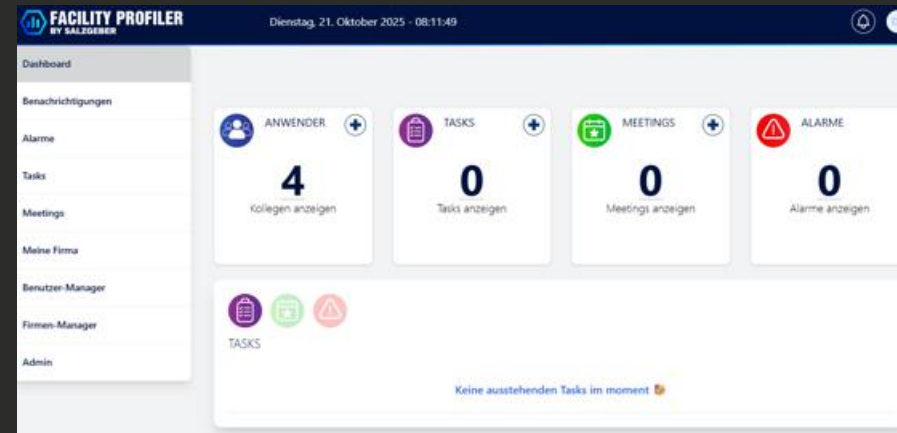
FACILITY PROFILER
BY SALZGEBER

Dienstag, 21. Oktober 2025 - 08:11:49

Dashboard
Benachrichtigungen
Alarme
Tasks
Meetings
Meine Firma
Benutzer-Manager
Firmen-Manager
Admin

ANWENDER
4
Kollegen anzeigen

TASKS
0
Tasks anzeigen

MEETINGS
0
Meetings anzeigen

ALARME
0
Alarme anzeigen

TASKS

Keine ausstehenden Tasks im moment